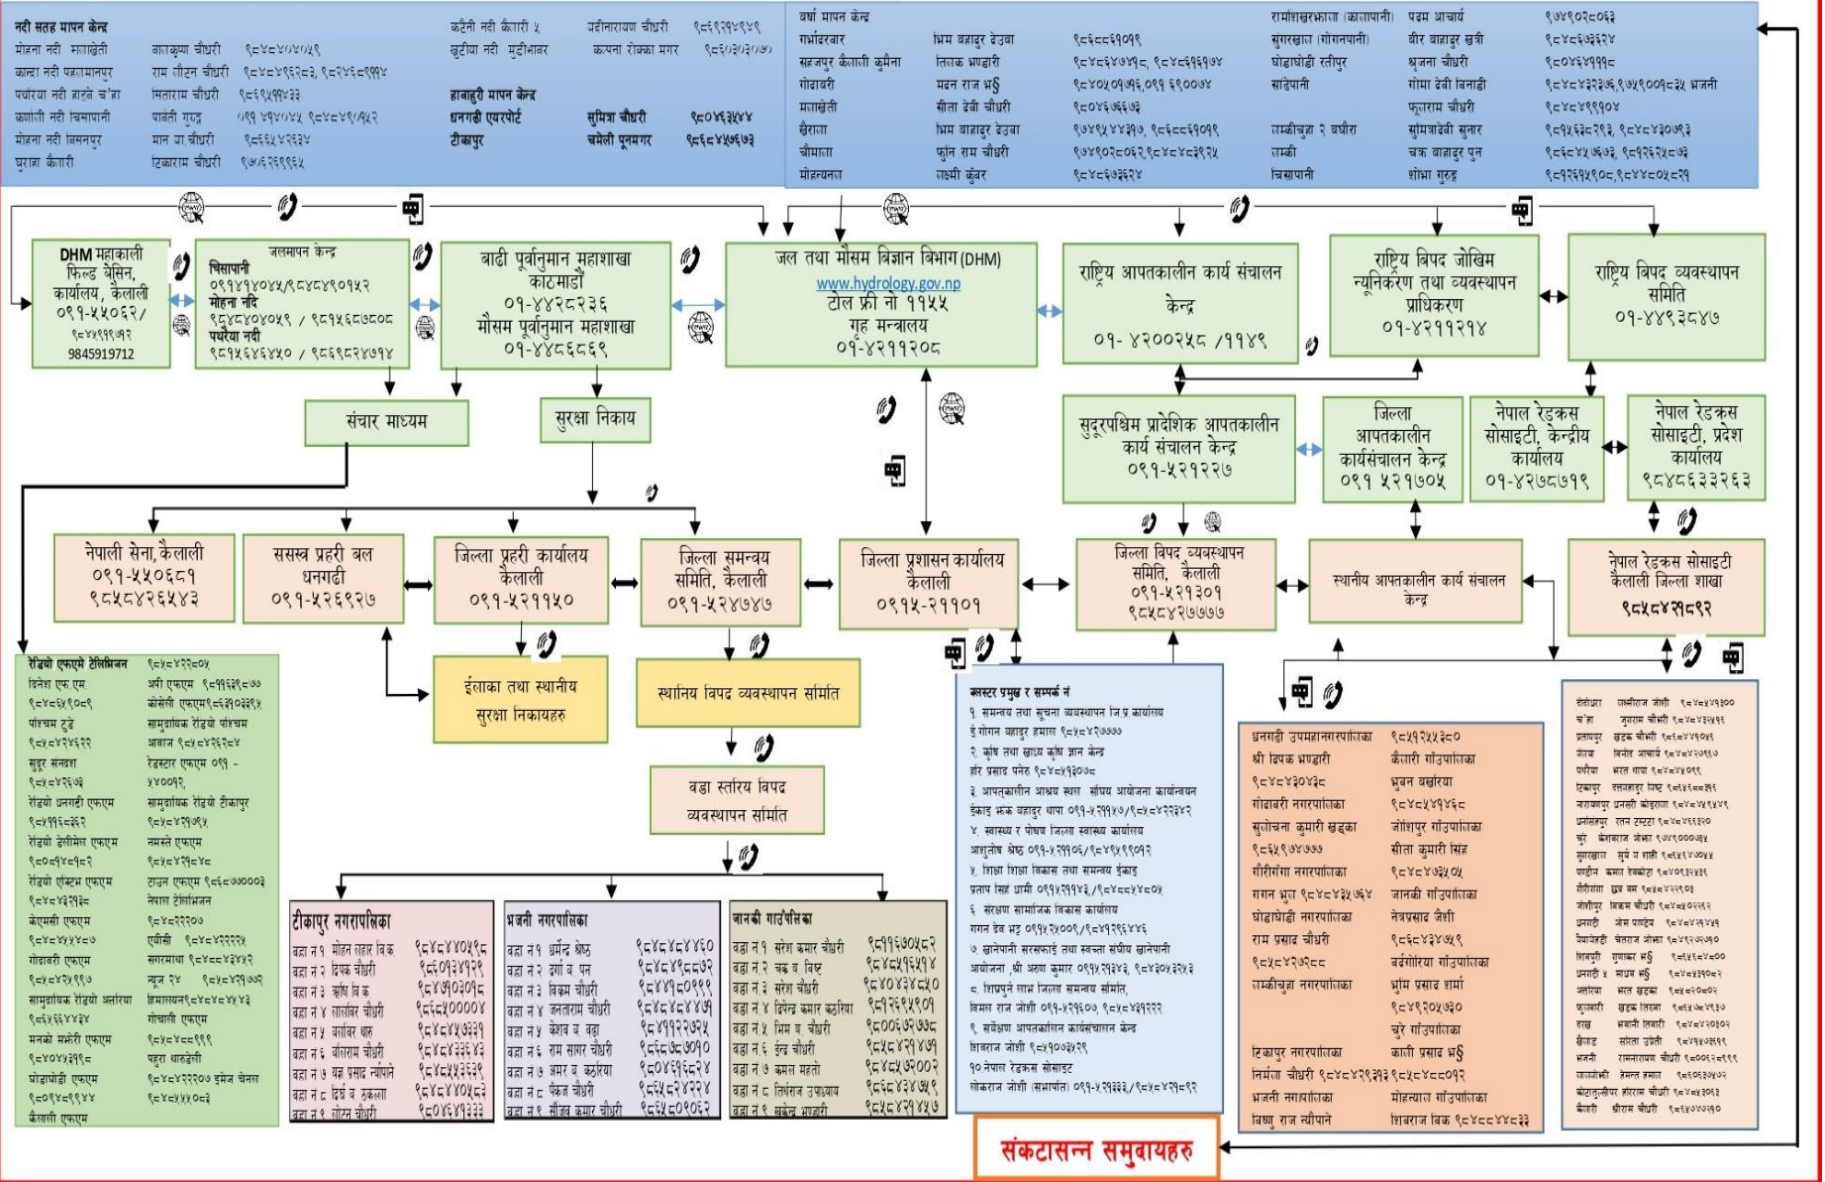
नदी सतह मापन केन्द्र
मोहना नदी मलाखेती बालकृष्ण चौधरी ९८४८४०४०५९
कान्दा नदी पहलमानपुर राम तोहन चौधरी ९८४८४९६२८३, ९८२४६८९९९४
पथरैया नदी ज्ञाते चौरा सिताराम चौधरी ९८६१७७७३३
काणाली नदी चिसापानी पार्वती गुरुङ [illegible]
मोहना नदी सिसनपुर मान बा.चौधरी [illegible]
घुराह कैलारी टिकाराम चौधरी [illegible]

कटैनी नदी कैलारी ५ जदीनारायण चौधरी ९८६९२७४९८९
खुटिया नदी मुडीभावर कल्पना रोक्का मगर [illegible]

हावाहुरी मापन केन्द्र
धनगढी एयरपोर्ट सुमित्रा चौधरी ९८०६३५४४
टीकापुर चमेली पूनमगर ९८६८४५७६७३

वर्षा मापन केन्द्र
सम्भदरबार भिम बहादुर देउवा ९८६८८६१०९९
सत्नजपुर कैलाली कुमैना तिलक भण्डारी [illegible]
गोदावरी मदन राज भट्ट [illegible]
मलाखेती सीता देवी चौधरी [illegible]
खैराला भिम बहादुर देउवा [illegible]
चौमाला फुलं राम चौधरी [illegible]
मोहन्याल लक्ष्मी कुंवर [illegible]
रामशिखरझाला (कालापानी) पदम आचार्य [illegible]
सुगरखाल (गोगनपानी) वीर बहादुर खत्री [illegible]
घोडाघोडी रतीपुर श्रृजना चौधरी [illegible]
साडेपानी गोमा देवी बिनाडी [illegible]
फुलराम चौधरी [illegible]
लम्कीचुहा २ बधीरा सुमनादेवी सुनार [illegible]
लम्की चक्र बहादुर पुन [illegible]
चिसापानी शोभा गुरुङ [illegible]

DHM महाकाली फिल्ड बेसिन, कार्यालय, कैलाली ०९१-५५०६२/ ९८४९११७१२ 9845919712

जलमापन केन्द्र
चिसापानी ०९१४१४०४५/९८४८४९०१५२
मोहना नदी ९८४८४०४०५९ / ९८१५६८७८०८
पथरैया नदी ९८१५६४६४५० / ९८६९८२४७१४

बाढी पूर्वानुमान महाशाखा काठमाडौं ०१-४४२८२३६ मौसम पूर्वानुमान महाशाखा ०१-४४८६८६९

जल तथा मौसम बिज्ञान बिभाग (DHM) www.hydrology.gov.np टोल फ्री नो ११५५ गृह मन्त्रालय ०१-४२११२०८

राष्ट्रिय आपतकालीन कार्य संचालन केन्द्र ०१- ४२००२५८ /११४९

राष्ट्रिय बिपद जोखिम न्यूनिकरण तथा व्यवस्थापन प्राधिकरण ०१-४२११२१४

राष्ट्रिय बिपद व्यवस्थापन समिति ०१-४४१३८४७

संचार माध्यम

सुरक्षा निकाय

सुदूरपश्चिम प्रादेशिक आपतकालीन कार्य संचालन केन्द्र ०९१-५२१२२७

जिल्ला आपतकालीन कार्यसंचालन केन्द्र ०९१ ५२१७०५

नेपाल रेडक्रस सोसाइटी, केन्द्रीय कार्यालय ०१-४२७०७१९

नेपाल रेडक्रस सोसाइटी, प्रदेश कार्यालय ९८४८६३३२६३

नेपाली सेना, कैलाली ०९१-५५०६८१ ९८५८४२६५४३

सशस्त्र प्रहरी बल धनगढी ०९१-५२६९२७

जिल्ला प्रहरी कार्यालय कैलाली ०९१-५२११५०

जिल्ला समन्वय समिति, कैलाली ०९१-५२४७४७

जिल्ला प्रशासन कार्यालय कैलाली ०९१५-२११०१

जिल्ला बिपद व्यवस्थापन समिति, कैलाली ०९१-५२१३०१ ९८५८४२७७७७

स्थानीय आपतकालीन कार्य संचालन केन्द्र

नेपाल रेडक्रस सोसाइटी कैलाली जिल्ला शाखा ९८५८४२१८९२

ईलाका तथा स्थानीय सुरक्षा निकायहरु

स्थानिय बिपद व्यवस्थापन समिति

वडा स्तरिय बिपद व्यवस्थापन समिति

रेडियो एफएमे टेलिभिजन ९८४८४२२८०५
दिनेश एफ.एम. ९८४८६१९०८९
पश्चिम टुडे सामुदायिक रेडियो पश्चिम ९८४८४२४६२२
सुदुर सन्देश आवाज ९८४८४२६२८४
रेडियो धनगढी एफएम रेडस्टार एफएम ०९१ - ४४००९२
रेडियो डेल्टीमेल एफएम सामुदायिक रेडियो टीकापुर
रेडियो एक्टिभ एफएम नमस्ते एफएम
केएमसी एफएम टाउन एफएम
गोदावरी एफएम नेपाल टेलिभिजन
सामुदायिक रेडियो अत्तरिया एबीसी
मनको मझेरी एफएम सारगमथा
घोडाघोडी एफएम न्युज २४
कैलारी एफएम हिमालयन
गोचाली एफएम
पहुरा थारुटेली
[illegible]

टीकापुर नगरपालिका
वडा न १ मोहन लाहार बि.क. ९८४८४४०५९८
वडा न २ दिपक चौधरी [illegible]
वडा न ३ कोमि बि.क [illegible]
वडा न ४ तारादेव चौधरी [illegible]
वडा न ५ करविर सारु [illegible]
वडा न ६ सीताराम चौधरी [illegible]
वडा न ७ यज्ञ प्रसाद न्यौपाने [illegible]
वडा न ८ दिर्घ ब. ढकला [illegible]
वडा न ९ लोटन चौधरी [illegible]

भजनी नगरपालिका
वडा न १ धुर्मेन्द्र श्रेष्ठ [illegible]
वडा न २ दुर्गा ब. पन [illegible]
वडा न ३ विक्रम चौधरी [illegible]
वडा न ४ जनताराम चौधरी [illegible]
वडा न ५ केशव ब. बडा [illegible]
वडा न ६ राम सागर चौधरी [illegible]
वडा न ७ अमर ब. कठरिया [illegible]
वडा न ८ पंकज चौधरी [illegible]
वडा न ९ सौजन कुमार चौधरी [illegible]

जानकी गाउँपालिका
वडा न १ सरेश कुमार चौधरी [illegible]
वडा न २ चक्र ब. बिष्ट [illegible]
वडा न ३ सरेश चौधरी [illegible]
वडा न ४ दिपेन्द्र कुमार कठरिया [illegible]
वडा न ५ मिम ब. चौधरी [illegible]
वडा न ६ इन्द्र चौधरी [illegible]
वडा न ७ कमल महतो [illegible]
वडा न ८ तिर्थराम उपाध्याय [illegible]
वडा न ९ बखेन्द्र भण्डारी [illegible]

क्लस्टर प्रमुख र सम्पर्क नं
१. समन्वय तथा सूचना व्यवस्थापन जि.प्र.कार्यालय
२. कृषि तथा खाद्य कृषि ज्ञान केन्द्र
३. आपतकालीन आश्रय स्थल संघीय आयोजना कार्यान्वयन
४. स्वास्थ्य र पोषण जिल्ला स्वास्थ्य कार्यालय
५. शिक्षा शिक्षा विकास तथा समन्वय ईकाइ
६. संरक्षण सामाजिक विकास कार्यालय
७. खानेपानी सरसफाई तथा स्वच्छता संघीय खानेपानी
८. शिघ्रपुर्न लाभ जिल्ला समन्वय समिति
९. सर्वेक्षण आपतकालिन कार्यसंचालन केन्द्र
१०. नेपाल रेडक्रस सोसाइट
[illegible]

धनगढी उपमहानगरपालिका ९८४१२५५३८०
श्री दिपक भण्डारी कैलारी गाँउपालिका
गोदावरी नगरपालिका भुवन बखरिया
सुलोचना कुमारी खड्का जोशीपुर गाँउपालिका
गौरीगंगा नगरपालिका सीता कुमारी सिंह
गगन भुल जानकी गाँउपालिका
घोडाघोडी नगरपालिका नेत्रप्रसाद जैसी
राम प्रसाद चौधरी बर्दगोरिया गाँउपालिका
लम्कीचुहा नगरपालिका भिम प्रसाद शर्मा
चुरे गाँउपालिका
टिकापुर नगरपालिका काली प्रसाद भट्ट
निर्मला चौधरी मोहन्याल गाँउपालिका
भजनी नगरपालिका शिवराज विक
विष्णु राज न्यौपाने
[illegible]

संकटासन्न समुदायहरु